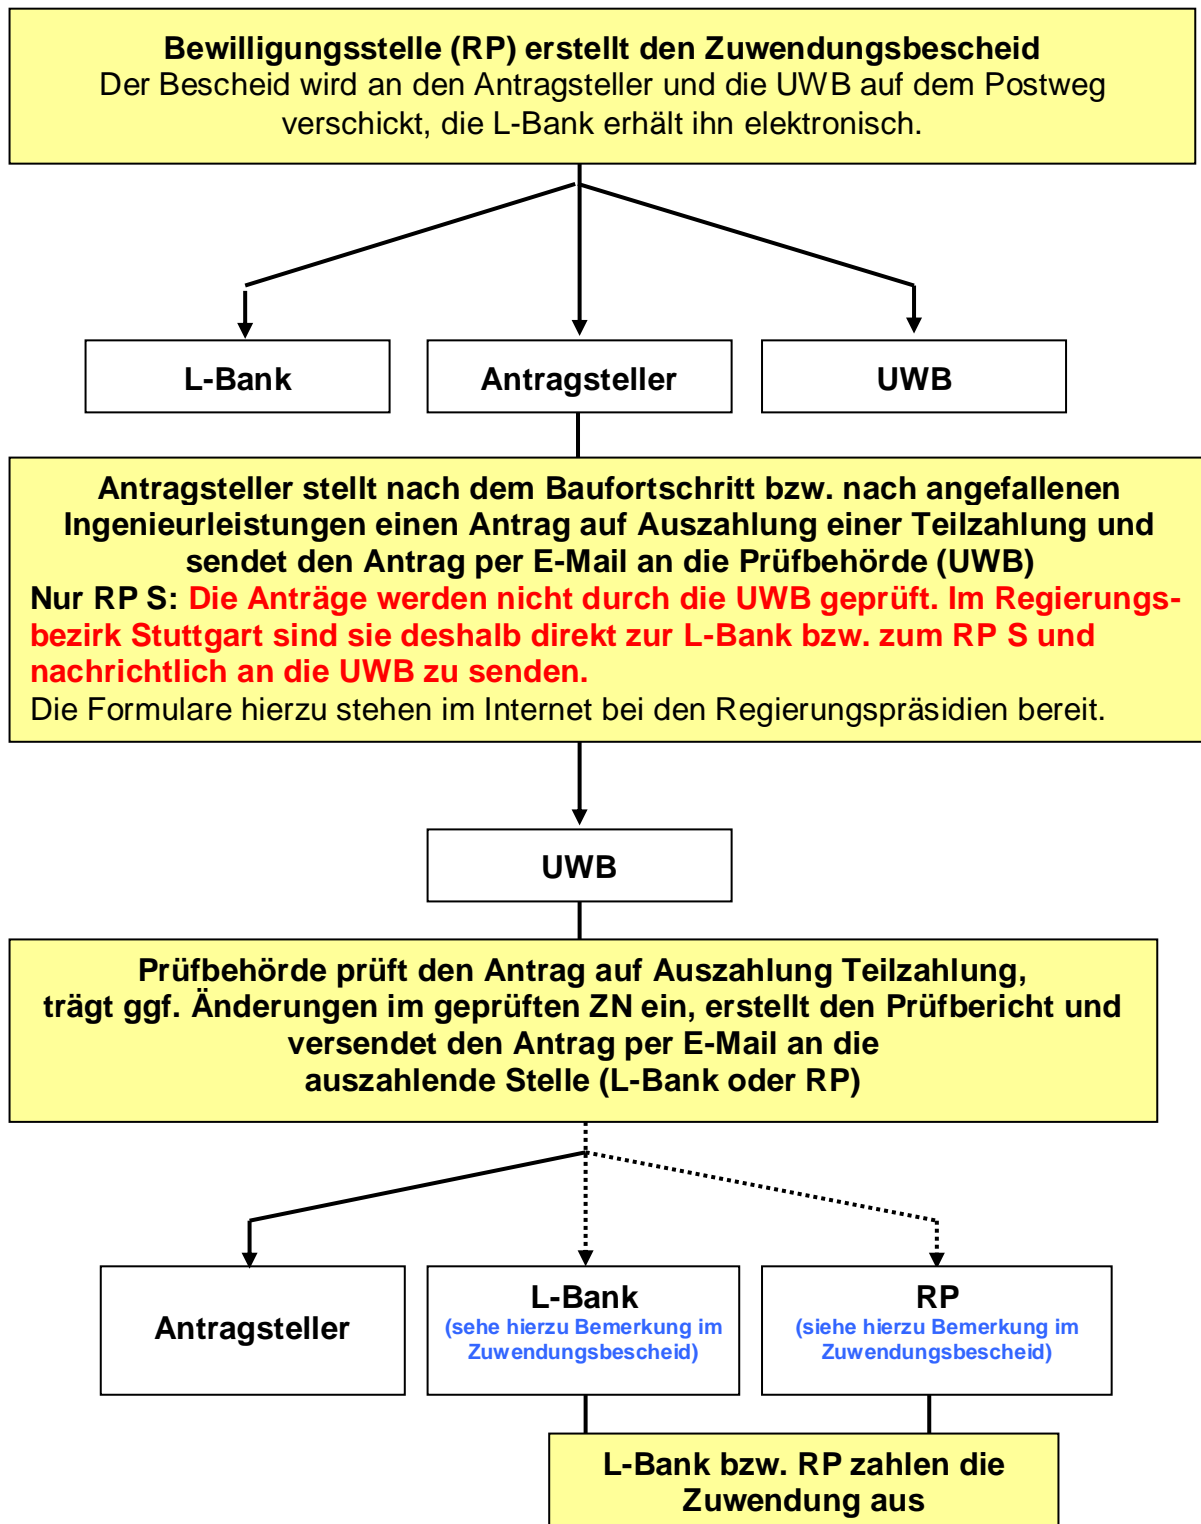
**Bewilligungsstelle (RP) erstellt den Zuwendungsbescheid**
Der Bescheid wird an den Antragsteller und die UWB auf dem Postweg verschickt, die L-Bank erhält ihn elektronisch.

L-Bank

Antragsteller

UWB

**Antragsteller stellt nach dem Baufortschritt bzw. nach angefallenen Ingenieurleistungen einen Antrag auf Auszahlung einer Teilzahlung und sendet den Antrag per E-Mail an die Prüfbehörde (UWB)**
**Nur RP S: Die Anträge werden nicht durch die UWB geprüft. Im Regierungsbezirk Stuttgart sind sie deshalb direkt zur L-Bank bzw. zum RP S und nachrichtlich an die UWB zu senden.**
Die Formulare hierzu stehen im Internet bei den Regierungspräsidien bereit.

UWB

**Prüfbehörde prüft den Antrag auf Auszahlung Teilzahlung, trägt ggf. Änderungen im geprüften ZN ein, erstellt den Prüfbericht und versendet den Antrag per E-Mail an die auszahlende Stelle (L-Bank oder RP)**

Antragsteller

L-Bank
(sehe hierzu Bemerkung im Zuwendungsbescheid)

RP
(siehe hierzu Bemerkung im Zuwendungsbescheid)

**L-Bank bzw. RP zahlen die Zuwendung aus**